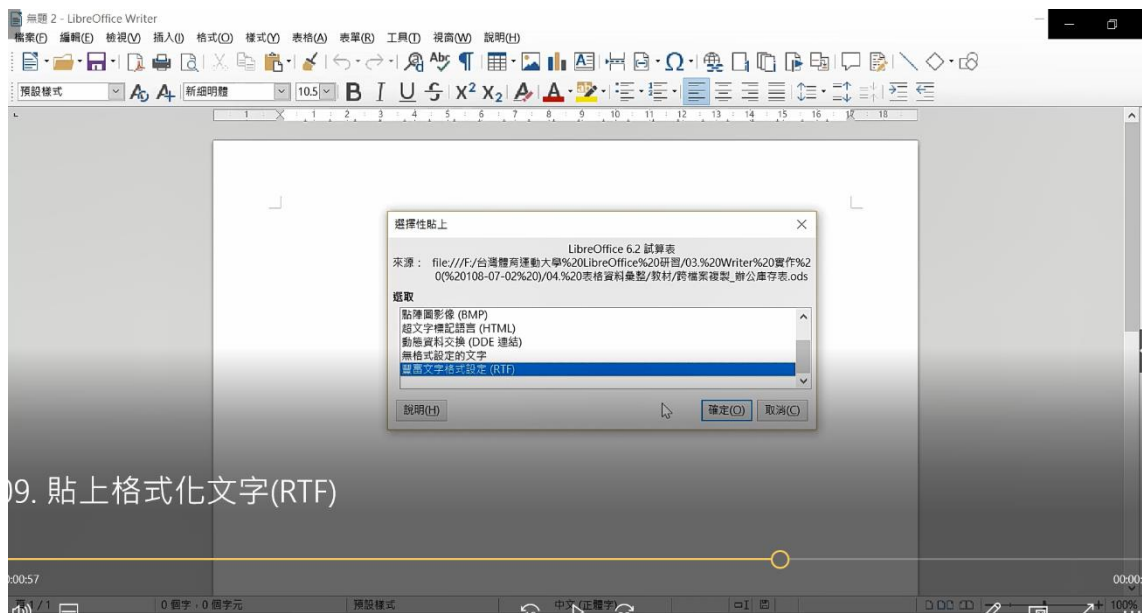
無題 2 - LibreOffice Writer
檔案(F) 編輯(E) 檢視(V) 插入(I) 格式(O) 樣式(Y) 表格(A) 表單(R) 工具(T) 視窗(W) 說明(H)

預設樣式 新細明體 10.5

選擇性貼上
LibreOffice 6.2 試算表
來源： file:///F:/台灣體育運動大學%20LibreOffice%20研習/03.%20Writer%20實作%20(%20108-07-02%20)/04.%20表格資料彙整/教材/跨檔案複製_辦公庫存表.ods
選取
點陣圖影像 (BMP)
超文字標記語言 (HTML)
動態資料交換 (DDE 連結)
無格式設定的文字
豐富文字格式設定 (RTF)
說明(H) 確定(O) 取消(C)

09. 貼上格式化文字(RTF)

0:00:57
00:0
頁 1 / 1 0 個字，0 個字元 預設樣式 中文(正體字) 100%